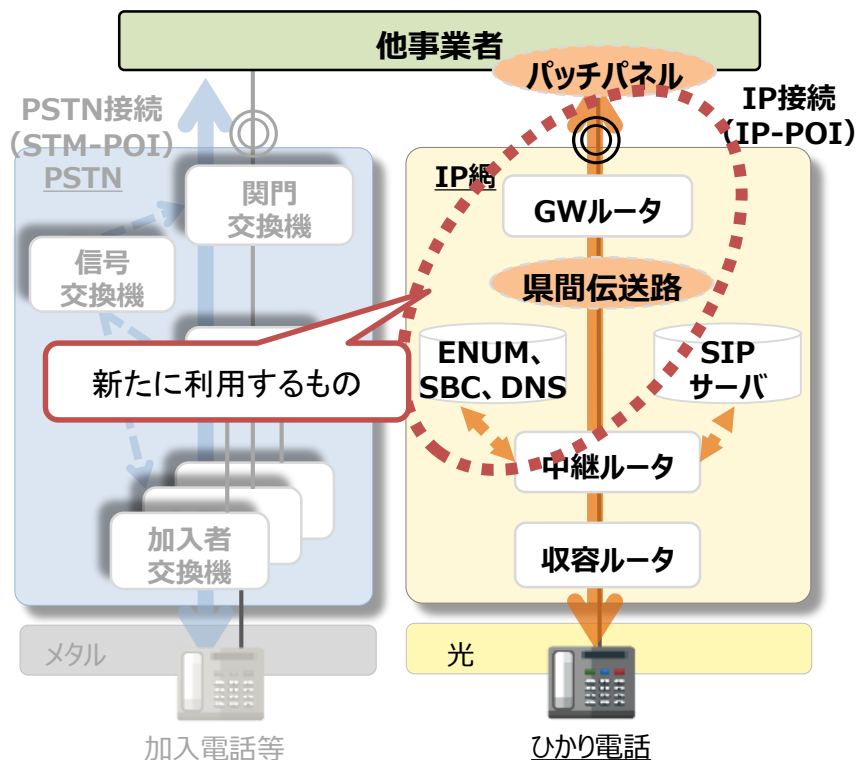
他事業者

パッチパネル

PSTN接続
（STM-POI）

IP接続
（IP-POI）

PSTN

関門
交換機

信号
交換機

IP網

GWルータ

県間伝送路

新たに利用するもの

ENUM、
SBC、DNS

SIP
サーバ

中継ルータ

加入者
交換機

収容ルータ

メタル

光

加入電話等

ひかり電話